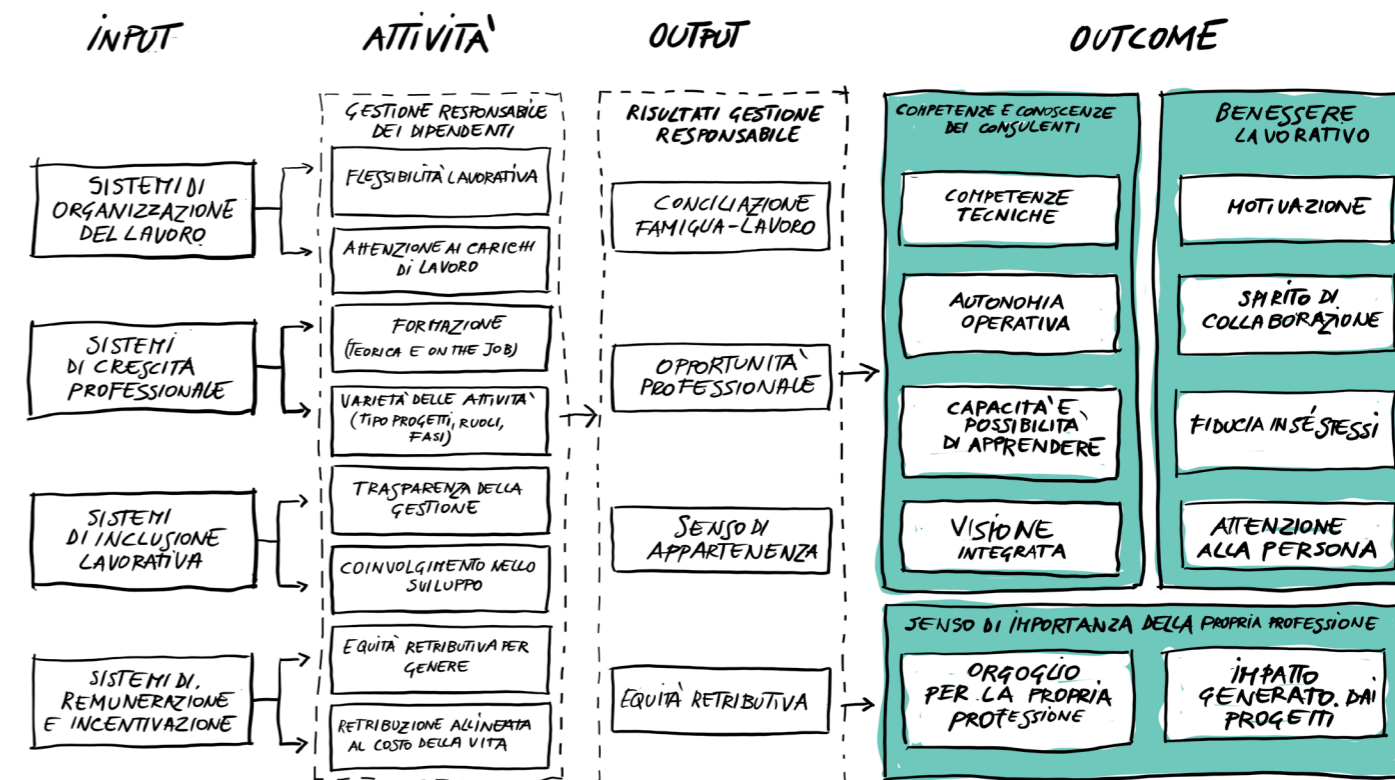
INPUT

SISTEMI DI ORGANIZZAZIONE DEL LAVORO

SISTEMI DI CRESCITA PROFESSIONALE

SISTEMI DI INCLUSIONE LAVORATIVA

SISTEMI DI REMUNERAZIONE E INCENTIVAZIONE

ATTIVITÀ

GESTIONE RESPONSABILE DEI DIPENDENTI

FLESSIBILITÀ LAVORATIVA

ATTENZIONE AI CARICHI DI LAVORO

FORMAZIONE (TEORICA E ON THE JOB)

VARIETÀ DELLE ATTIVITÀ (TIPO PROGETTI, RUOLI, FASI)

TRASPARENZA DELLA GESTIONE

COINVOLGIMENTO NELLO SVILUPPO

EQUITÀ RETRIBUTIVA PER GENERE

RETRIBUZIONE ALLINEATA AL COSTO DELLA VITA

OUTPUT

RISULTATI GESTIONE RESPONSABILE

CONCILIAZIONE FAMIGLIA-LAVORO

OPPORTUNITÀ PROFESSIONALE

SENSO DI APPARTENENZA

EQUITÀ RETRIBUTIVA

OUTCOME

COMPETENZE E CONOSCENZE DEI CONSULENTI

COMPETENZE TECNICHE

AUTONOMIA OPERATIVA

CAPACITÀ E POSSIBILITÀ DI APPRENDERE

VISIONE INTEGRATA

BENESSERE LAVORATIVO

MOTIVAZIONE

SPIRITO DI COLLABORAZIONE

FIDUCIA IN SÉ STESSI

ATTENZIONE ALLA PERSONA

SENSO DI IMPORTANZA DELLA PROPRIA PROFESSIONE

ORGOGLIO PER LA PROPRIA PROFESSIONE

IMPATTO GENERATO DAI PROGETTI